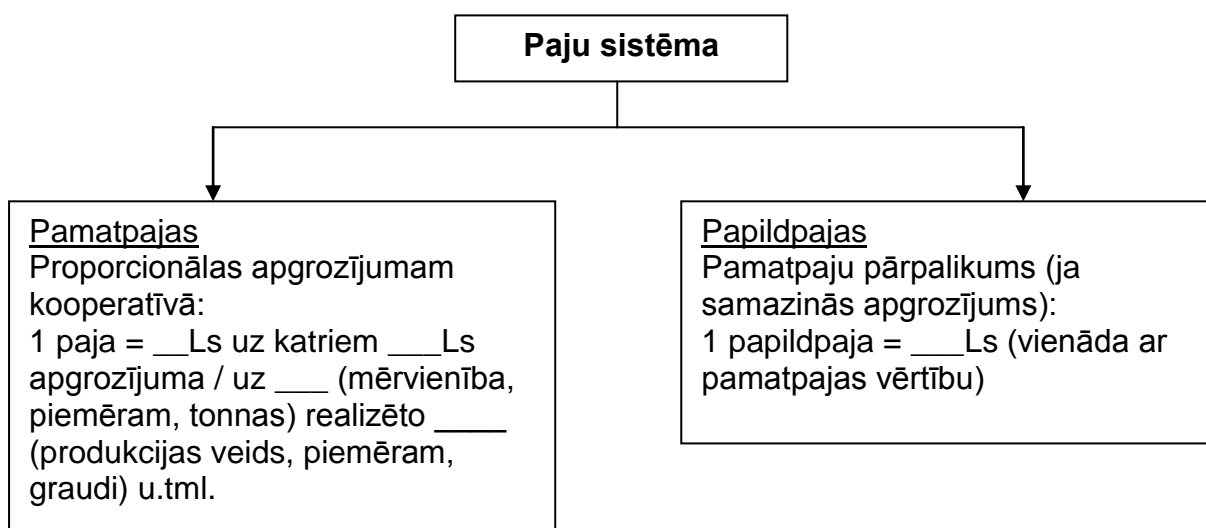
Paju sistēma

Pamatpajas
Proporcionālas apgrozījumam kooperatīvā:
1 paja = __Ls uz katriem ___Ls apgrozījuma / uz ___ (mērvienība, piemēram, tonnas) realizēto ____ (produkcijas veids, piemēram, graudi) u.tml.

Papildpajas
Pamatpaju pārpalikums (ja samazinās apgrozījums):
1 papildpaja = ___Ls (vienāda ar pamatpajas vērtību)